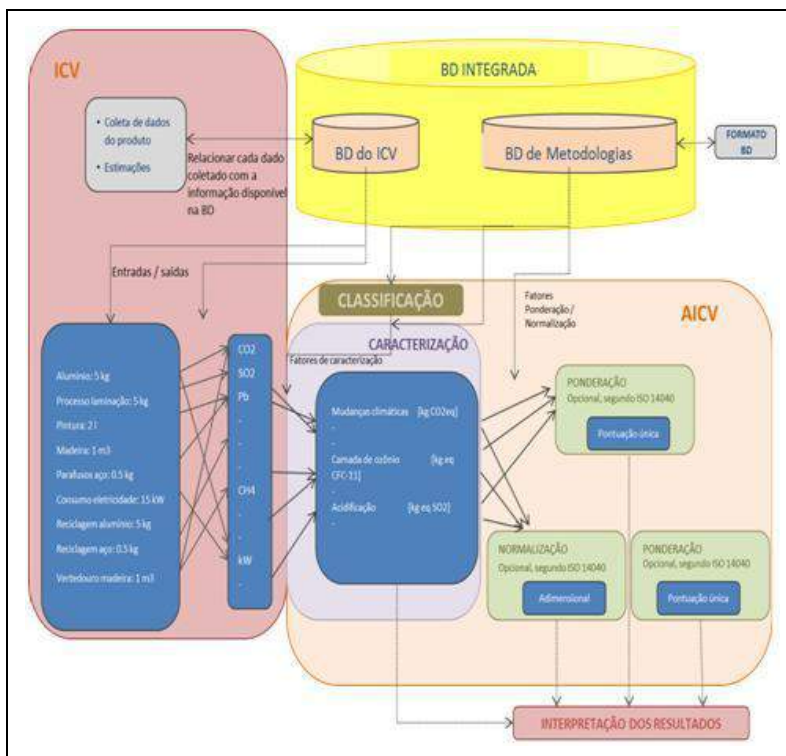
ICV

BD INTEGRADA

• Coleta de dados do produto

• Estimações

Relacionar cada dado coletado com a informação disponível na BD

BD do ICV

BD de Metodologias

FORMATO BD

Entradas / saídas

CLASSIFICAÇÃO

Fatores Ponderação / Normalização

AICV

CARACTERIZAÇÃO

Fatores de caracterização

Alumínio: 5 kg

Processo laminação: 5 kg

Pintura: 2 l

Madeira: 1 m3

Parafusos aço: 0.5 kg

Consumo eletricidade: 15 kW

Reciclagem alumínio: 5 kg

Reciclagem aço: 0.5 kg

Vertedouro madeira: 1 m3

CO2

SO2

Pb

.

.

CH4

.

.

kW

Mudanças climáticas [kg CO2eq]

.

Camada de ozônio [kg eq CFC-11]

.

Acidificação [kg eq SO2]

.

PONDERAÇÃO

Opcional, segundo ISO 14040

Pontuação única

NORMALIZAÇÃO

Opcional, segundo ISO 14040

Adimensional

PONDERAÇÃO

Opcional, segundo ISO 14040

Pontuação única

INTERPRETAÇÃO DOS RESULTADOS